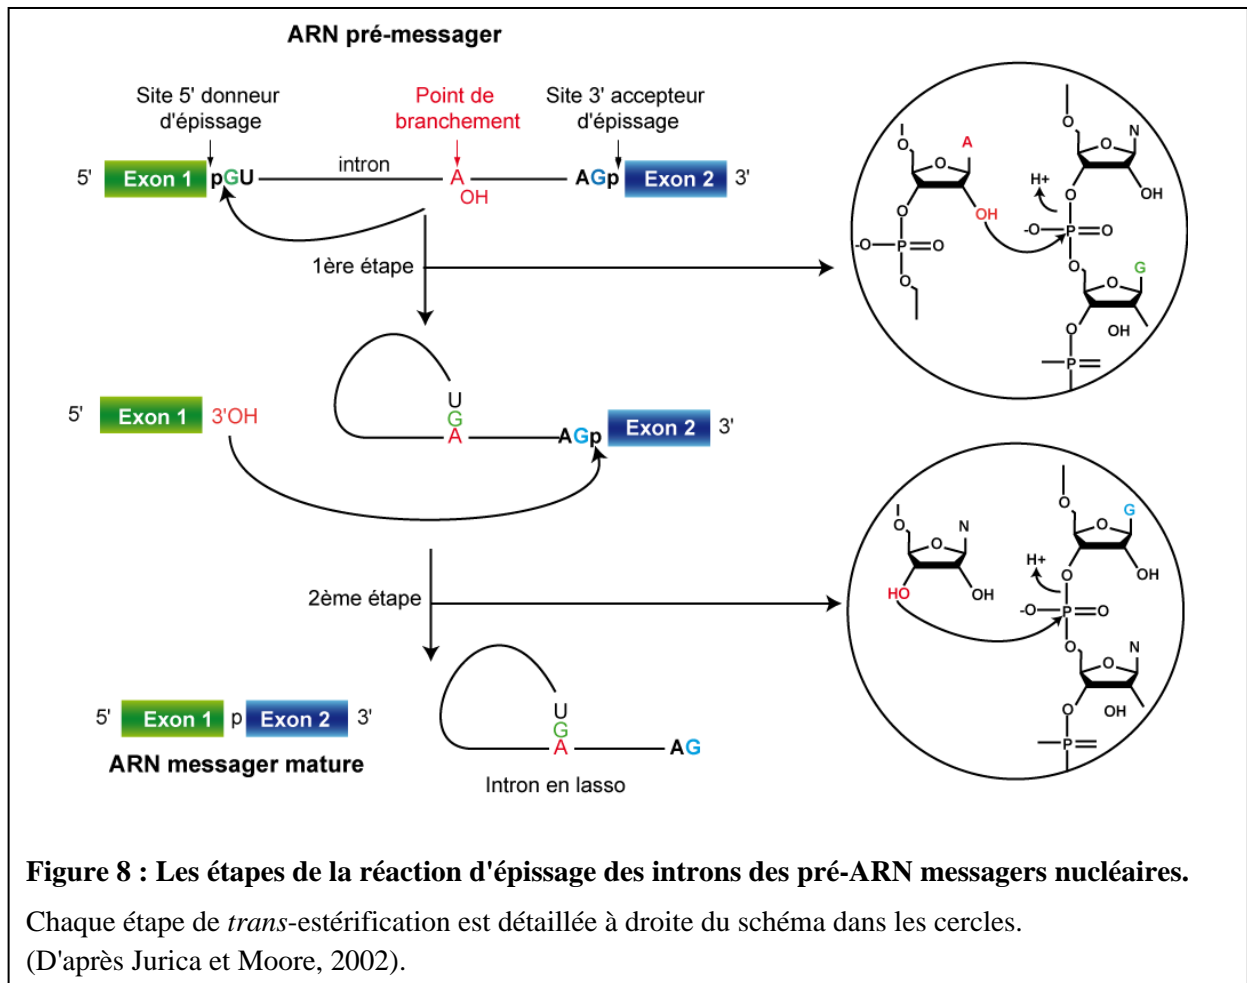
ARN pré-messager

Site 5' donneur d'épissage

Point de branchement

Site 3' accepteur d'épissage

5' Exon 1 pGU intron A OH AGp Exon 2 3'

1ère étape

A O OH H+ N OH -O—P=O -O—P=O G O OH —P=

5' Exon 1 3'OH

U G A AGp Exon 2 3'

2ème étape

N G H+ HO OH OH -O—P=O N OH —P=

5' Exon 1 p Exon 2 3'

ARN messager mature

U G A AG

Intron en lasso

Figure 8 : Les étapes de la réaction d'épissage des introns des pré-ARN messagers nucléaires.

Chaque étape de trans-estérification est détaillée à droite du schéma dans les cercles.
(D'après Jurica et Moore, 2002).